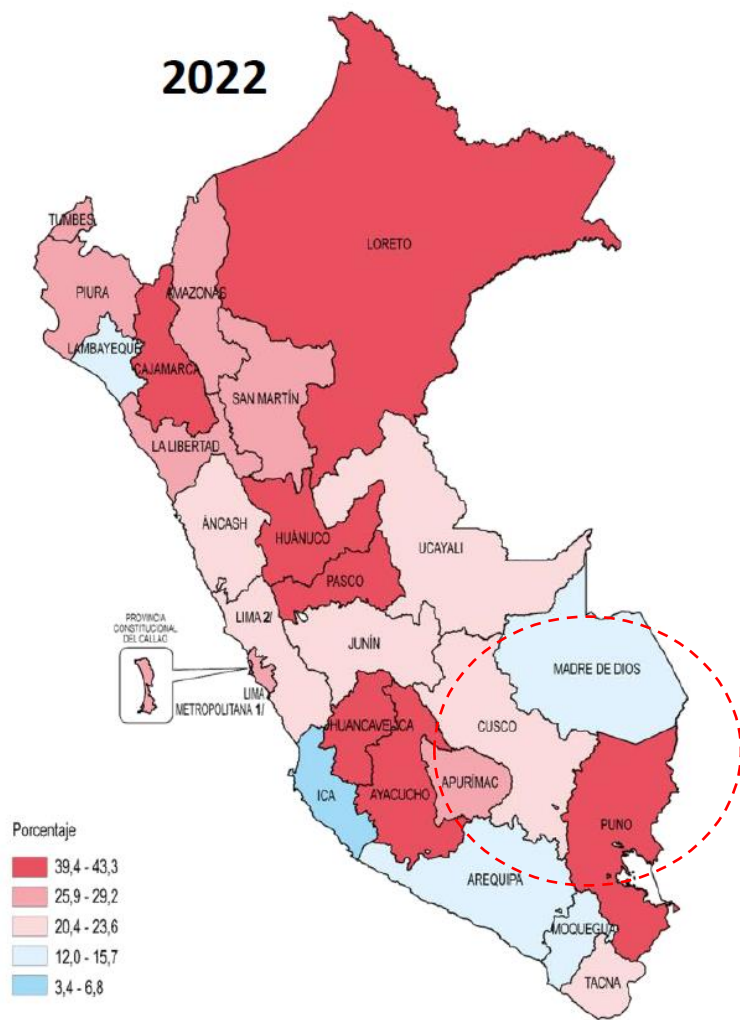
2022

TUMBES
PIURA
LAMBAYEQUE
AMAZONAS
CAJAMARCA
LORETO
SAN MARTÍN
LA LIBERTAD
ÁNCASH
HUÁNUCO
PASCO
UCAYALI
PROVINCIA CONSTITUCIONAL DEL CALLAO
LIMA 2/
JUNÍN
LIMA METROPOLITANA 1/
MADRE DE DIOS
HUANCAVELICA
CUSCO
ICA
AYACUCHO
APURÍMAC
PUNO
AREQUIPA
MOQUEGUA
TACNA

Porcentaje
39,4 - 43,3
25,9 - 29,2
20,4 - 23,6
12,0 - 15,7
3,4 - 6,8